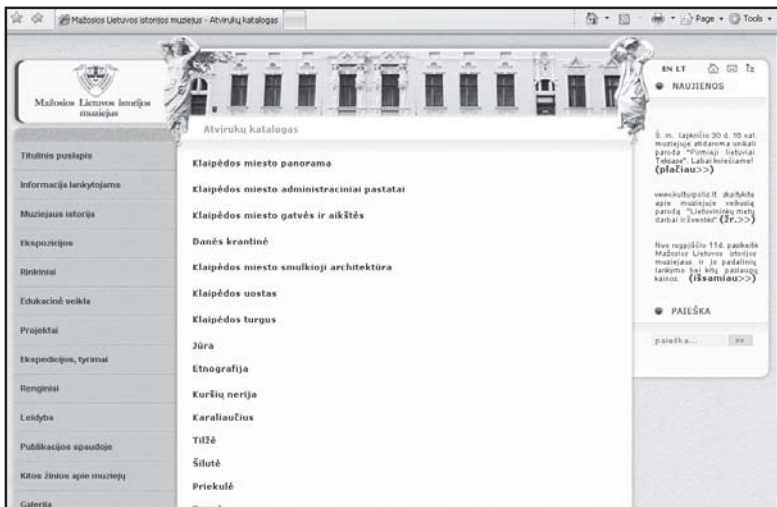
Mažosios Lietuvos istorijos muziejus - Atvirukų katalogas

Page · Tools ·

Mažosios Lietuvos istorijos muziejus

EN LT

NAUJIENOS

Atvirukų katalogas

Titulinis puslapis

Informacija lankytojams

Muziejaus istorija

Ekspozicijos

Rinkiniai

Edukacinė veikla

Projektai

Ekspedicijos, tyrimai

Renginiai

Leidyba

Publikacijos spaudoje

Kitos žinios apie muziejų

Galerija

Klaipėdos miesto panorama

Klaipėdos miesto administraciniai pastatai

Klaipėdos miesto gatvės ir aikštės

Danės krantinė

Klaipėdos miesto smulkioji architektūra

Klaipėdos uostas

Klaipėdos turgus

Jūra

Etnografija

Kuršių nerija

Karaliaučius

Tilžė

Šilutė

Priekulė

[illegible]

Š. m. lapkričio 30 d. 16 val. muziejuje atidaroma unikali paroda "Pirmieji lietuviai Teksase". Labai kviečiame! (plačiau>>)

www.kulturpolis.lt skaitykite apie muziejuje veikusią parodą "Lietuvininkų metų darbai ir šventės" (žr.>>)

Nuo rugpjūčio 11d. pasikeitė Mažosios Lietuvos istorijos muziejaus ir jo padalinių lankymo bei kitų paslaugų kainos. (išsamiau>>)

PAIEŠKA

paieška... >>